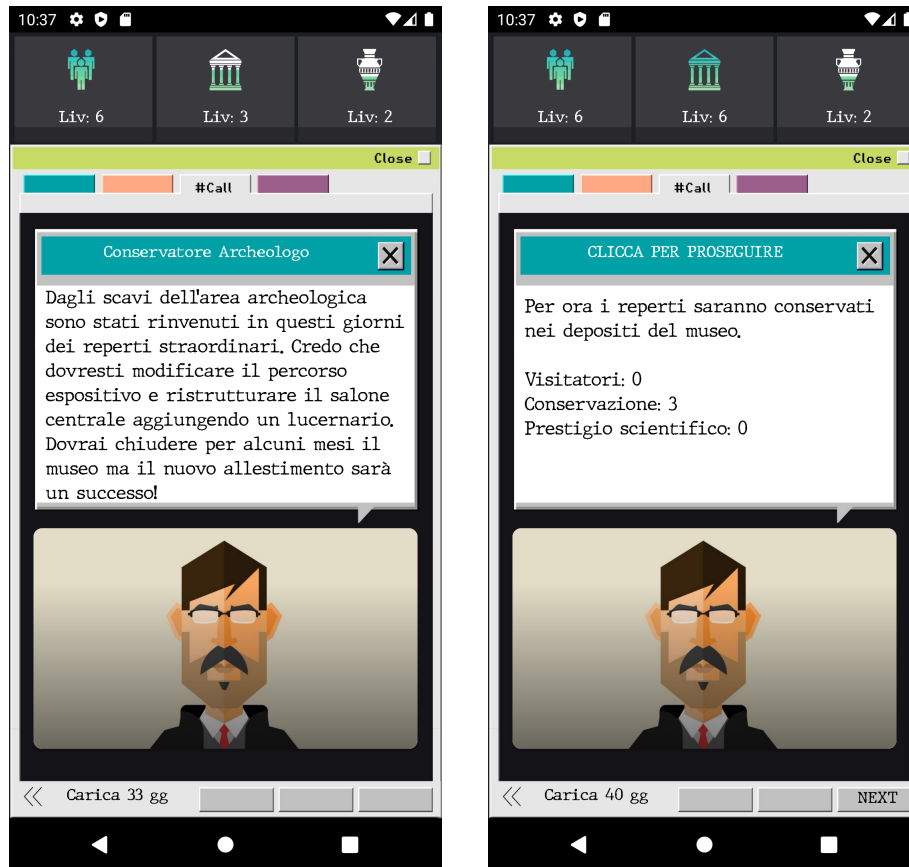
10:37

Liv: 6
Liv: 3
Liv: 2

Close

#Call

Conservatore Archeologo

Dagli scavi dell'area archeologica sono stati rinvenuti in questi giorni dei reperti straordinari. Credo che dovresti modificare il percorso espositivo e ristrutturare il salone centrale aggiungendo un lucernario. Dovrai chiudere per alcuni mesi il museo ma il nuovo allestimento sarà un successo!

Carica 33 gg

10:37

Liv: 6
Liv: 6
Liv: 2

Close

#Call

CLICCA PER PROSEGUIRE

Per ora i reperti saranno conservati nei depositi del museo.

Visitatori: 0
Conservazione: 3
Prestigio scientifico: 0

Carica 40 gg

NEXT